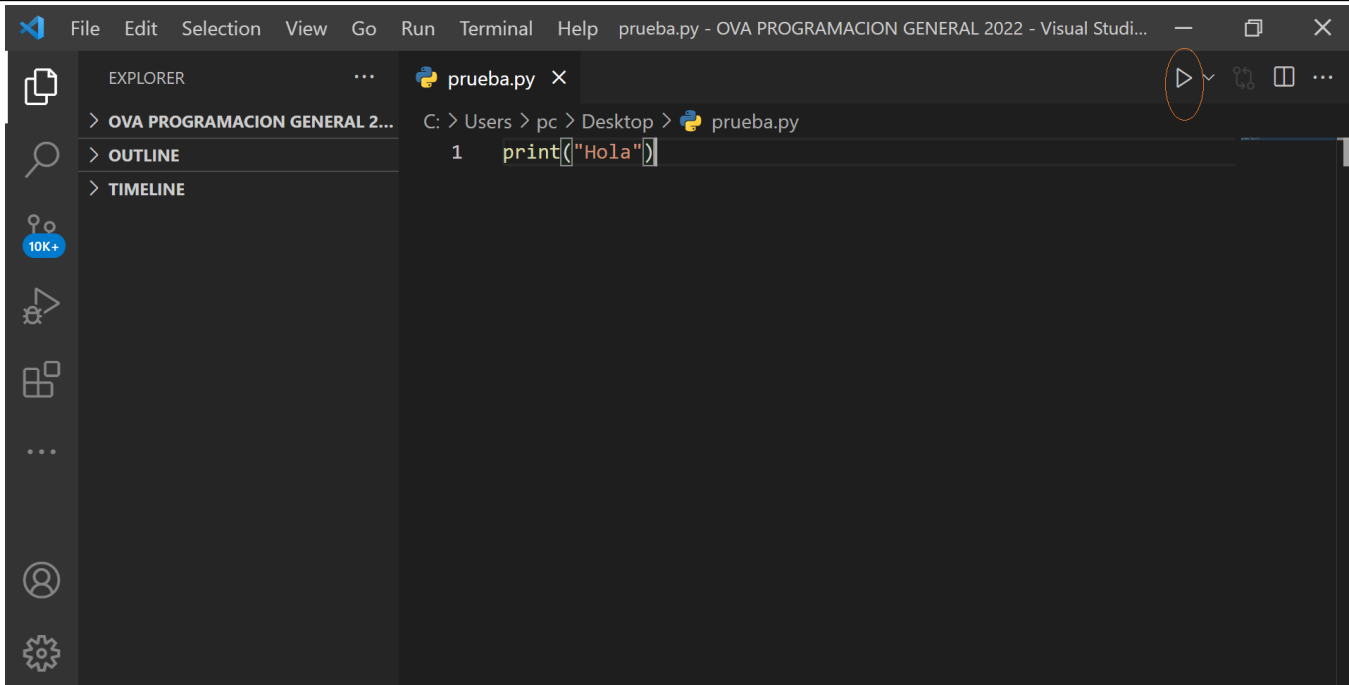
File Edit Selection View Go Run Terminal Help prueba.py - OVA PROGRAMACION GENERAL 2022 - Visual Studi...

EXPLORER ...

> OVA PROGRAMACION GENERAL 2...
> OUTLINE
> TIMELINE

10K+

prueba.py ×

C: > Users > pc > Desktop > prueba.py

1 print("Hola")